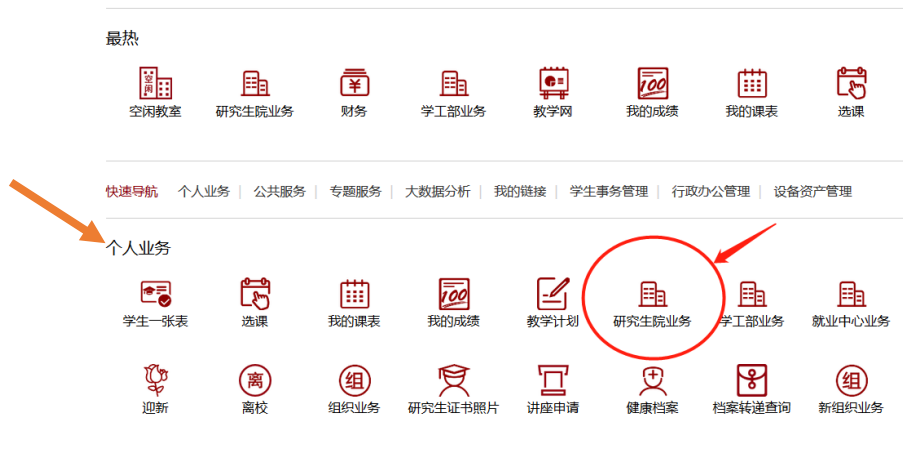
最热

空闲教室　研究生院业务　财务　学工部业务　教学网　我的成绩　我的课表　选课

快速导航 | 个人业务 | 公共服务 | 专题服务 | 大数据分析 | 我的链接 | 学生事务管理 | 行政办公管理 | 设备资产管理

个人业务

学生一张表　选课　我的课表　我的成绩　教学计划　研究生院业务　学工部业务　就业中心业务

迎新　离校　组织业务　研究生证书照片　讲座申请　健康档案　档案转递查询　新组织业务